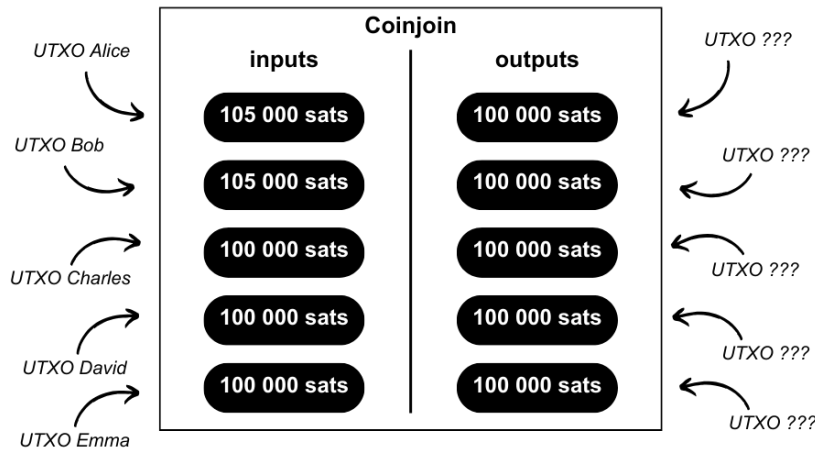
Coinjoin

inputs

outputs

UTXO Alice

UTXO ???

105 000 sats

100 000 sats

UTXO Bob

UTXO ???

105 000 sats

100 000 sats

100 000 sats

100 000 sats

UTXO Charles

UTXO ???

100 000 sats

100 000 sats

UTXO David

UTXO ???

100 000 sats

100 000 sats

UTXO Emma

UTXO ???